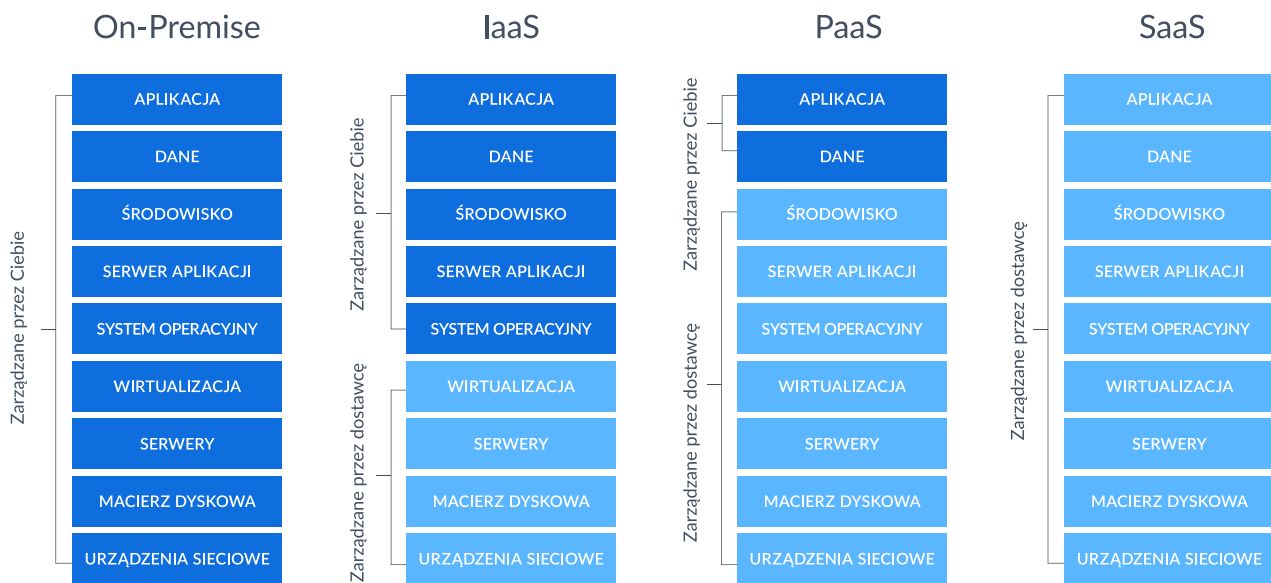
On-Premise

Zarządzane przez Ciebie

APLIKACJA
DANE
ŚRODOWISKO
SERWER APLIKACJI
SYSTEM OPERACYJNY
WIRTUALIZACJA
SERWERY
MACIERZ DYSKOWA
URZĄDZENIA SIECIOWE

IaaS

Zarządzane przez Ciebie

APLIKACJA
DANE
ŚRODOWISKO
SERWER APLIKACJI
SYSTEM OPERACYJNY

Zarządzane przez dostawcę

WIRTUALIZACJA
SERWERY
MACIERZ DYSKOWA
URZĄDZENIA SIECIOWE

PaaS

Zarządzane przez Ciebie

APLIKACJA
DANE

Zarządzane przez dostawcę

ŚRODOWISKO
SERWER APLIKACJI
SYSTEM OPERACYJNY
WIRTUALIZACJA
SERWERY
MACIERZ DYSKOWA
URZĄDZENIA SIECIOWE

SaaS

Zarządzane przez dostawcę

APLIKACJA
DANE
ŚRODOWISKO
SERWER APLIKACJI
SYSTEM OPERACYJNY
WIRTUALIZACJA
SERWERY
MACIERZ DYSKOWA
URZĄDZENIA SIECIOWE